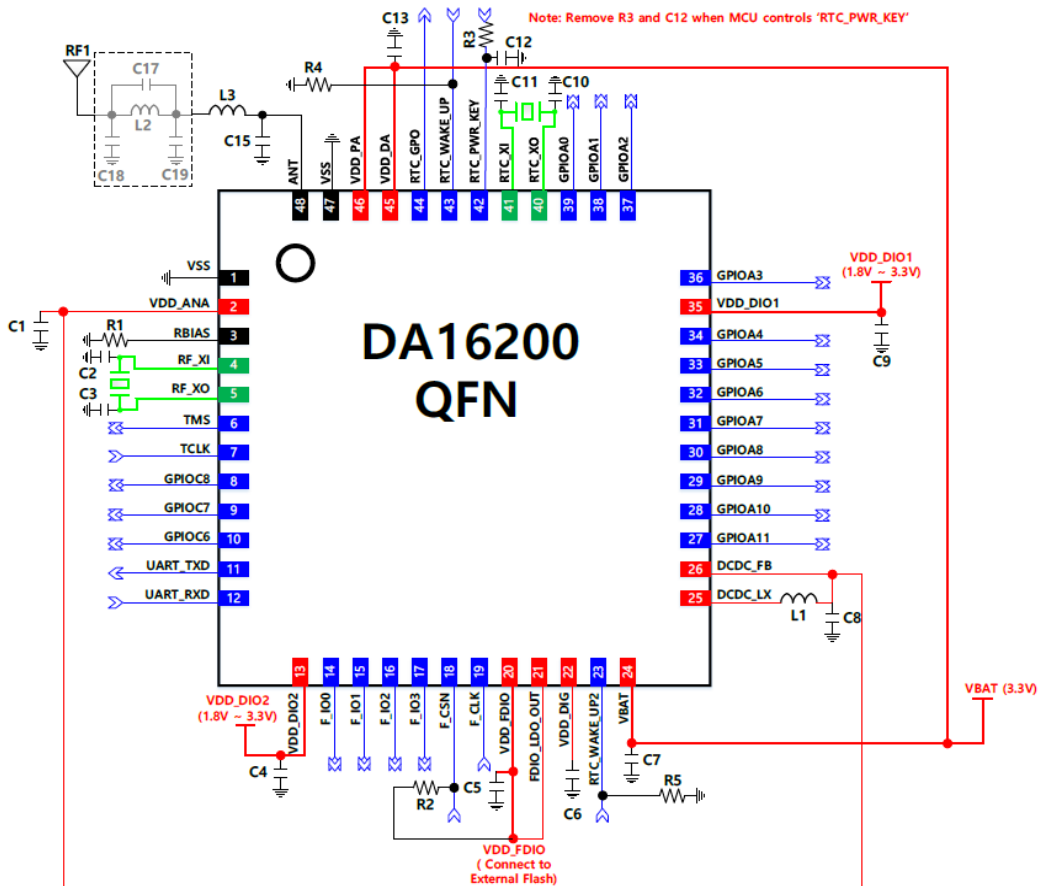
Note: Remove R3 and C12 when MCU controls 'RTC_PWR_KEY'

RF1
C17
L2
C18
C19
L3
C15
R4
C13
R3
C12
C11
C10

ANT 48
VSS 47
VDD_PA 46
VDD_DA 45
RTC_GPO 44
RTC_WAKE_UP 43
RTC_PWR_KEY 42
RTC_XI 41
RTC_XO 40
GPIOA0 39
GPIOA1 38
GPIOA2 37

VSS 1
VDD_ANA 2
RBIAS 3
RF_XI 4
RF_XO 5
TMS 6
TCLK 7
GPIOC8 8
GPIOC7 9
GPIOC6 10
UART_TXD 11
UART_RXD 12

C1
R1
C2
C3

DA16200
QFN

36 GPIOA3
35 VDD_DIO1
34 GPIOA4
33 GPIOA5
32 GPIOA6
31 GPIOA7
30 GPIOA8
29 GPIOA9
28 GPIOA10
27 GPIOA11
26 DCDC_FB
25 DCDC_LX

VDD_DIO1 (1.8V ~ 3.3V)
C9
L1
C8
VBAT (3.3V)

13 VDD_DIO2
14 F_IO0
15 F_IO1
16 F_IO2
17 F_IO3
18 F_CSN
19 F_CLK
20 VDD_FDIO
21 FDIO_LDO_OUT
22 VDD_DIG
23 RTC_WAKE_UP2
24 VBAT

VDD_DIO2 (1.8V ~ 3.3V)
C4
R2
C5
C6
C7
R5
VDD_FDIO ( Connect to External Flash)